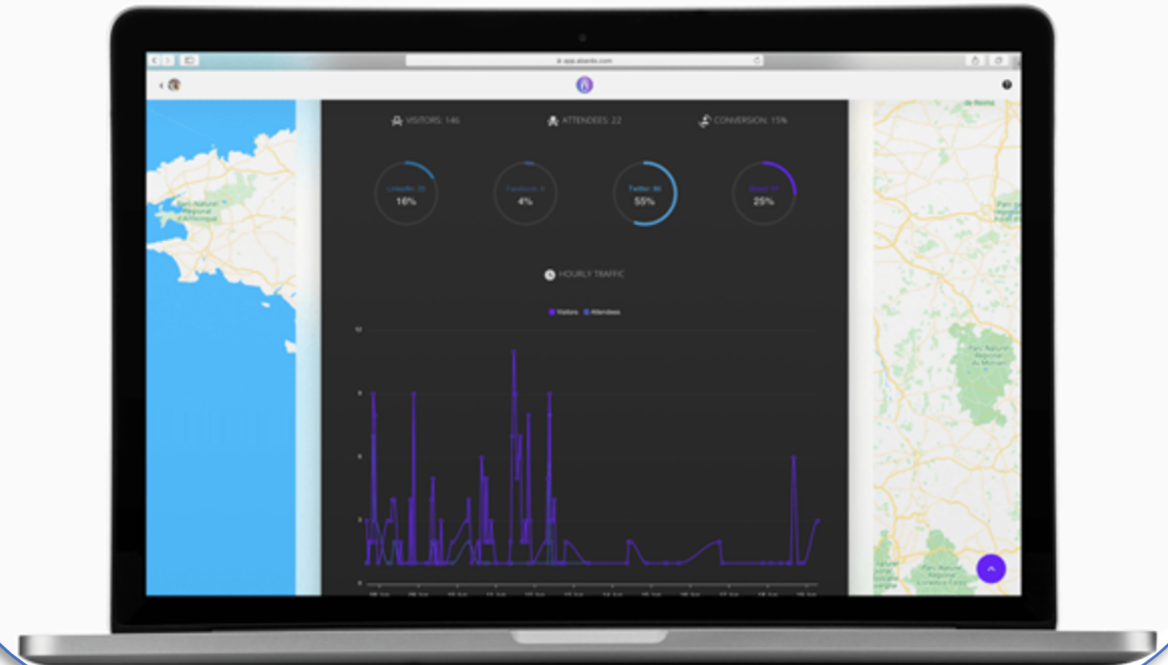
app.abento.com

VISITORS: 146

ATTENDEES: 22

CONVERSION: 15%

LinkedIn: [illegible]
16%

Facebook: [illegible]
4%

Twitter: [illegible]
55%

Direct: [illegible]
25%

HOURLY TRAFFIC

Visitors
Attendees

12
9
6
3
0

Parc Naturel Régional d'Armorique

Parc Naturel Régional du Morvan